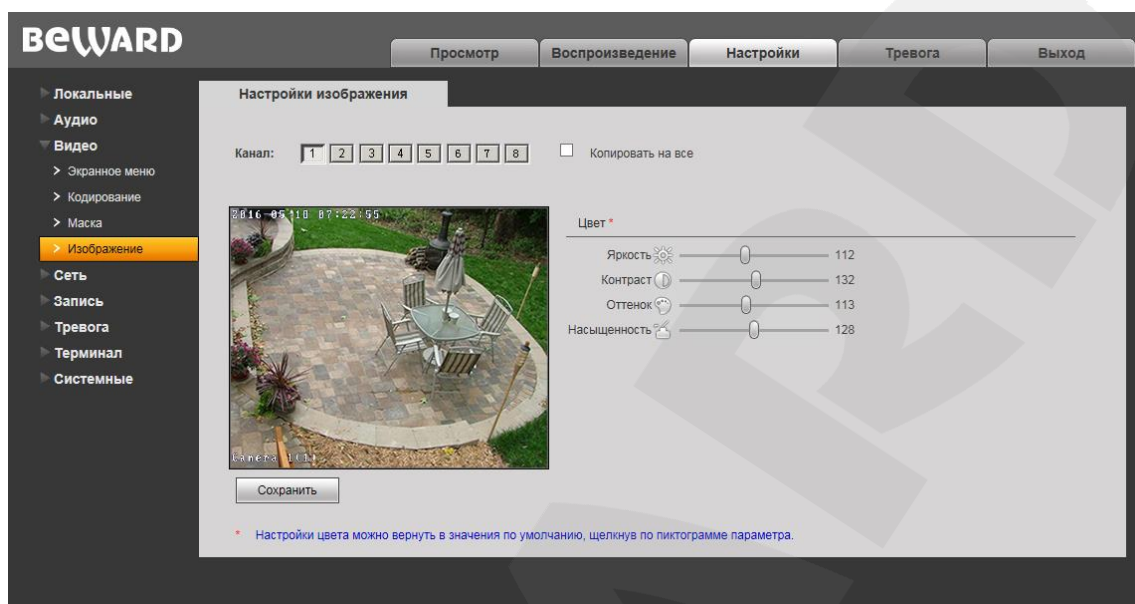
BEWARD

Просмотр | Воспроизведение | Настройки | Тревога | Выход

Локальные
Аудио
Видео
> Экранное меню
> Кодирование
> Маска
> Изображение
Сеть
Запись
Тревога
Терминал
Системные

Настройки изображения

Канал: 1 2 3 4 5 6 7 8 Копировать на все

2016-05-10 07:22:55
Camera 1(1)

Цвет *
Яркость 112
Контраст 132
Оттенок 113
Насыщенность 128

Сохранить

* Настройки цвета можно вернуть в значения по умолчанию, щелкнув по пиктограмме параметра.